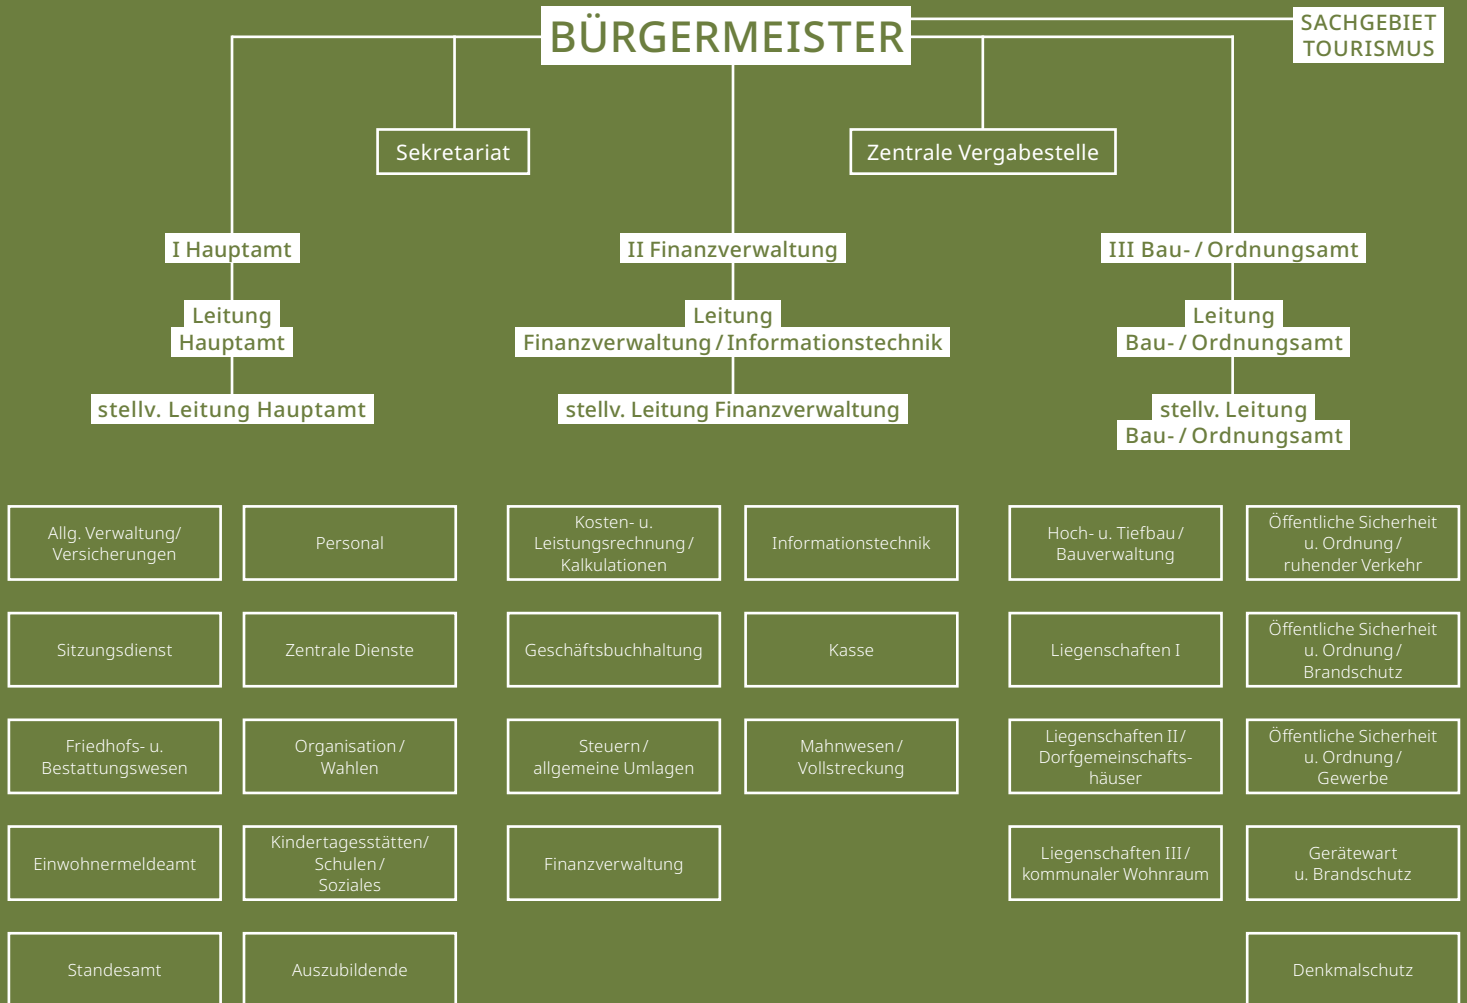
BÜRGERMEISTER

SACHGEBIET TOURISMUS

Sekretariat

Zentrale Vergabestelle

I Hauptamt

Leitung Hauptamt

stellv. Leitung Hauptamt

II Finanzverwaltung

Leitung Finanzverwaltung / Informationstechnik

stellv. Leitung Finanzverwaltung

III Bau- / Ordnungsamt

Leitung Bau- / Ordnungsamt

stellv. Leitung Bau- / Ordnungsamt

Allg. Verwaltung/ Versicherungen

Personal

Sitzungsdienst

Zentrale Dienste

Friedhofs- u. Bestattungswesen

Organisation / Wahlen

Einwohnermeldeamt

Kindertagesstätten/ Schulen / Soziales

Standesamt

Auszubildende

Kosten- u. Leistungsrechnung / Kalkulationen

Informationstechnik

Geschäftsbuchhaltung

Kasse

Steuern / allgemeine Umlagen

Mahnwesen / Vollstreckung

Finanzverwaltung

Hoch- u. Tiefbau / Bauverwaltung

Öffentliche Sicherheit u. Ordnung / ruhender Verkehr

Liegenschaften I

Öffentliche Sicherheit u. Ordnung / Brandschutz

Liegenschaften II / Dorfgemeinschaftshäuser

Öffentliche Sicherheit u. Ordnung / Gewerbe

Liegenschaften III / kommunaler Wohnraum

Gerätewart u. Brandschutz

Denkmalschutz